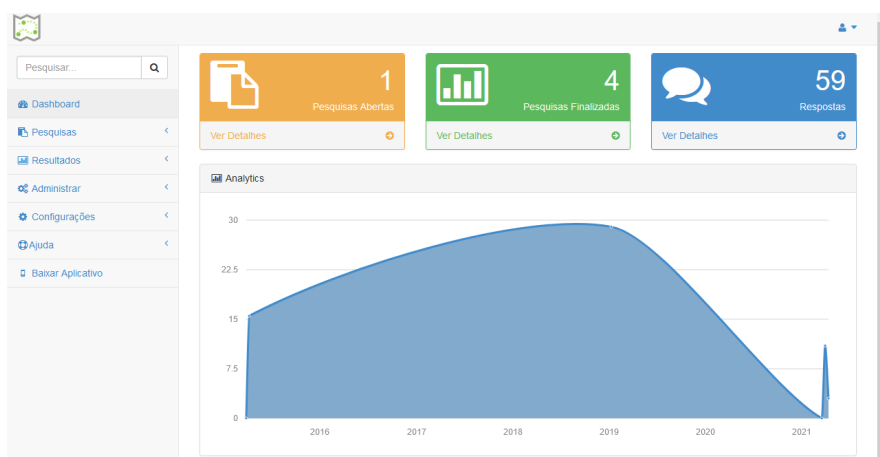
Pesquisar...

Dashboard
Pesquisas
Resultados
Administrar
Configurações
Ajuda
Baixar Aplicativo

1
Pesquisas Abertas
Ver Detalhes

4
Pesquisas Finalizadas
Ver Detalhes

59
Respostas
Ver Detalhes

Analytics

30
22.5
15
7.5
0
2016
2017
2018
2019
2020
2021